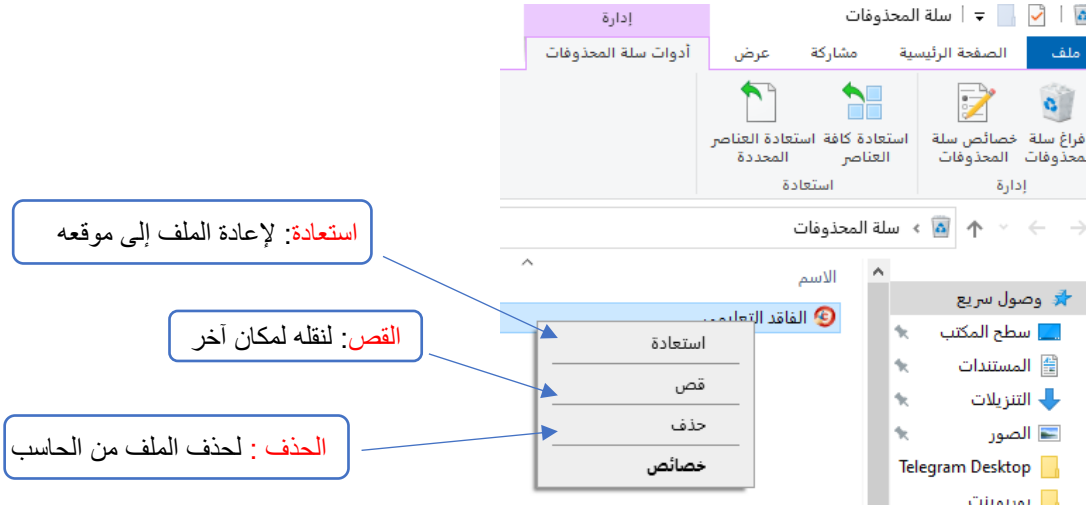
سلة المحذوفات

إدارة

ملف | الصفحة الرئيسية | مشاركة | عرض | أدوات سلة المحذوفات

إفراغ سلة المحذوفات | خصائص سلة المحذوفات | استعادة كافة العناصر | استعادة العناصر المحددة

إدارة | استعادة

سلة المحذوفات

الاسم

الفاقد التعليمي

وصول سريع
سطح المكتب
المستندات
التنزيلات
الصور
Telegram Desktop
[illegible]

استعادة
قص
حذف
خصائص

استعادة: لإعادة الملف إلى موقعه

القص: لنقله لمكان آخر

الحذف : لحذف الملف من الحاسب